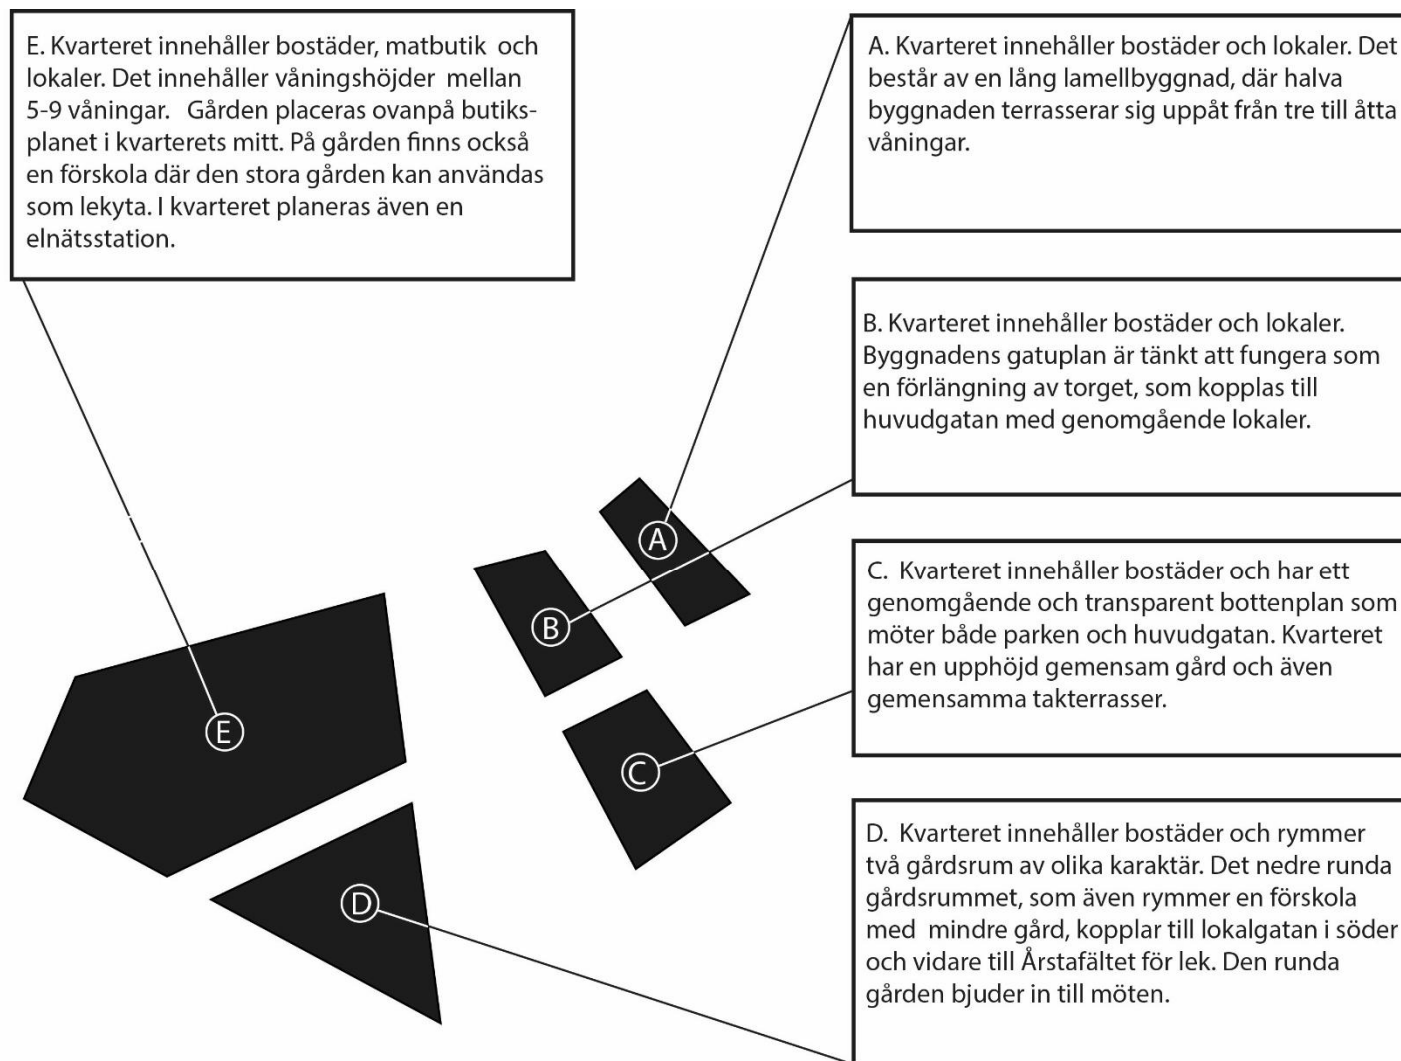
E. Kvarteret innehåller bostäder, matbutik och lokaler. Det innehåller våningshöjder mellan 5-9 våningar. Gården placeras ovanpå butiksplanet i kvarterets mitt. På gården finns också en förskola där den stora gården kan användas som lekyta. I kvarteret planeras även en elnätsstation.

A. Kvarteret innehåller bostäder och lokaler. Det består av en lång lamellbyggnad, där halva byggnaden terrasserar sig uppåt från tre till åtta våningar.

B. Kvarteret innehåller bostäder och lokaler. Byggnadens gatuplan är tänkt att fungera som en förlängning av torget, som kopplas till huvudgatan med genomgående lokaler.

C. Kvarteret innehåller bostäder och har ett genomgående och transparent bottenplan som möter både parken och huvudgatan. Kvarteret har en upphöjd gemensam gård och även gemensamma takterrasser.

D. Kvarteret innehåller bostäder och rymmer två gårdsrum av olika karaktär. Det nedre runda gårdsrummet, som även rymmer en förskola med mindre gård, kopplar till lokalgatan i söder och vidare till Årstafältet för lek. Den runda gården bjuder in till möten.

A

B

C

E

D